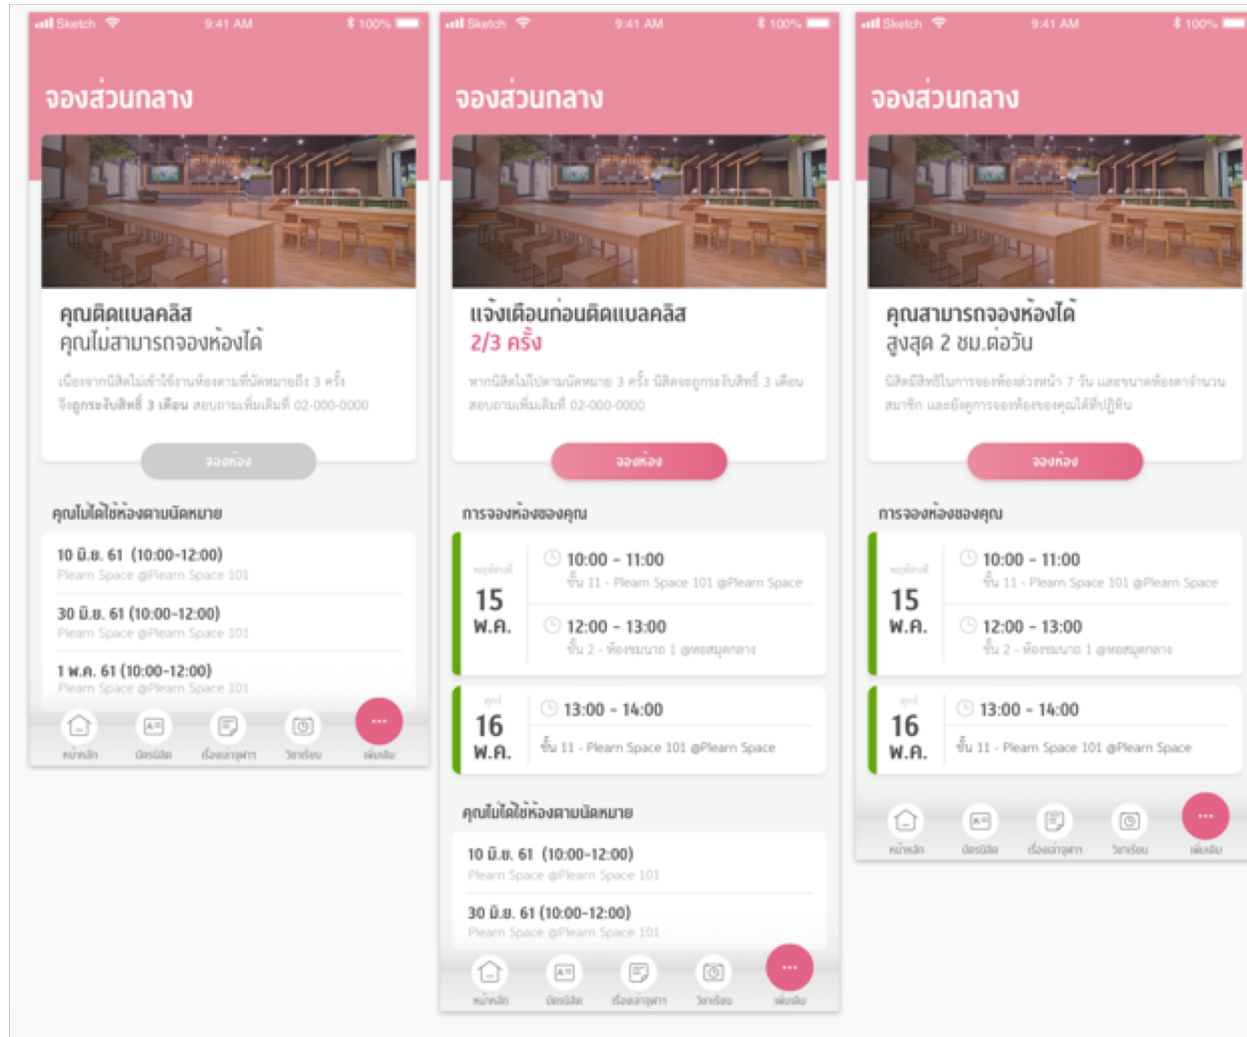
Sketch 9:41 AM 100%

จองส่วนกลาง

คุณติดแบลคลิส
คุณไม่สามารถจองห้องได้

เนื่องจากนิสิตไม่เข้าใช้งานห้องตามที่นัดหมายถึง 3 ครั้ง จึงถูกระงับสิทธิ์ 3 เดือน สอบถามเพิ่มเติมที่ 02-000-0000

จองห้อง

คุณไม่ได้ใช้ห้องตามนัดหมาย

10 มิ.ย. 61 (10:00-12:00)
Plearn Space @Plearn Space 101

30 มิ.ย. 61 (10:00-12:00)
Plearn Space @Plearn Space 101

1 พ.ค. 61 (10:00-12:00)
Plearn Space @Plearn Space 101

หน้าหลัก บัตรนิสิต เรื่องน่ารู้ฯ วิชาเรียน เพิ่มเติม

Sketch 9:41 AM 100%

จองส่วนกลาง

แจ้งเตือนก่อนติดแบลคลิส
2/3 ครั้ง

หากนิสิตไม่ไปตามนัดหมาย 3 ครั้ง นิสิตจะถูกระงับสิทธิ์ 3 เดือน สอบถามเพิ่มเติมที่ 02-000-0000

จองห้อง

การจองห้องของคุณ

พฤหัสบดี
15
พ.ค.
10:00 - 11:00
ชั้น 11 - Plearn Space 101 @Plearn Space
12:00 - 13:00
ชั้น 2 - ห้องขนาด 1 @หอสมุดกลาง

ศุกร์
16
พ.ค.
13:00 - 14:00
ชั้น 11 - Plearn Space 101 @Plearn Space

คุณไม่ได้ใช้ห้องตามนัดหมาย

10 มิ.ย. 61 (10:00-12:00)
Plearn Space @Plearn Space 101

30 มิ.ย. 61 (10:00-12:00)
Plearn Space @Plearn Space 101

หน้าหลัก บัตรนิสิต เรื่องน่ารู้ฯ วิชาเรียน เพิ่มเติม

Sketch 9:41 AM 100%

จองส่วนกลาง

คุณสามารถจองห้องได้
สูงสุด 2 ชม.ต่อวัน

นิสิตมีสิทธิ์ในการจองห้องล่วงหน้า 7 วัน และขนาดห้องตามจำนวนสมาชิก และยังถูกการจองห้องของคุณได้ที่ปฏิทิน

จองห้อง

การจองห้องของคุณ

พฤหัสบดี
15
พ.ค.
10:00 - 11:00
ชั้น 11 - Plearn Space 101 @Plearn Space
12:00 - 13:00
ชั้น 2 - ห้องขนาด 1 @หอสมุดกลาง

ศุกร์
16
พ.ค.
13:00 - 14:00
ชั้น 11 - Plearn Space 101 @Plearn Space

หน้าหลัก บัตรนิสิต เรื่องน่ารู้ฯ วิชาเรียน เพิ่มเติม